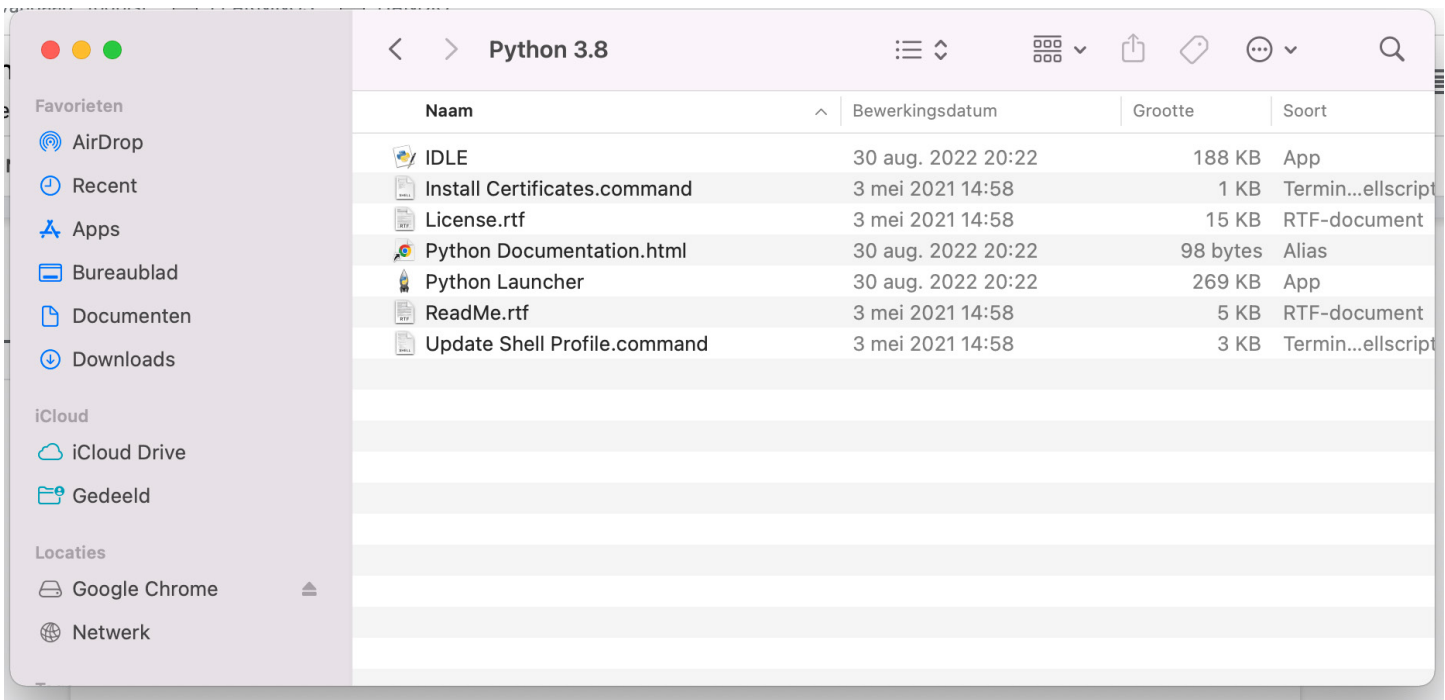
Python 3.8

Favorieten
AirDrop
Recent
Apps
Bureaublad
Documenten
Downloads

iCloud
iCloud Drive
Gedeeld

Locaties
Google Chrome
Netwerk

| Naam | Bewerkingsdatum | Grootte | Soort |
|---|---|---|---|
| IDLE | 30 aug. 2022 20:22 | 188 KB | App |
| Install Certificates.command | 3 mei 2021 14:58 | 1 KB | Termin...ellscript |
| License.rtf | 3 mei 2021 14:58 | 15 KB | RTF-document |
| Python Documentation.html | 30 aug. 2022 20:22 | 98 bytes | Alias |
| Python Launcher | 30 aug. 2022 20:22 | 269 KB | App |
| ReadMe.rtf | 3 mei 2021 14:58 | 5 KB | RTF-document |
| Update Shell Profile.command | 3 mei 2021 14:58 | 3 KB | Termin...ellscript |